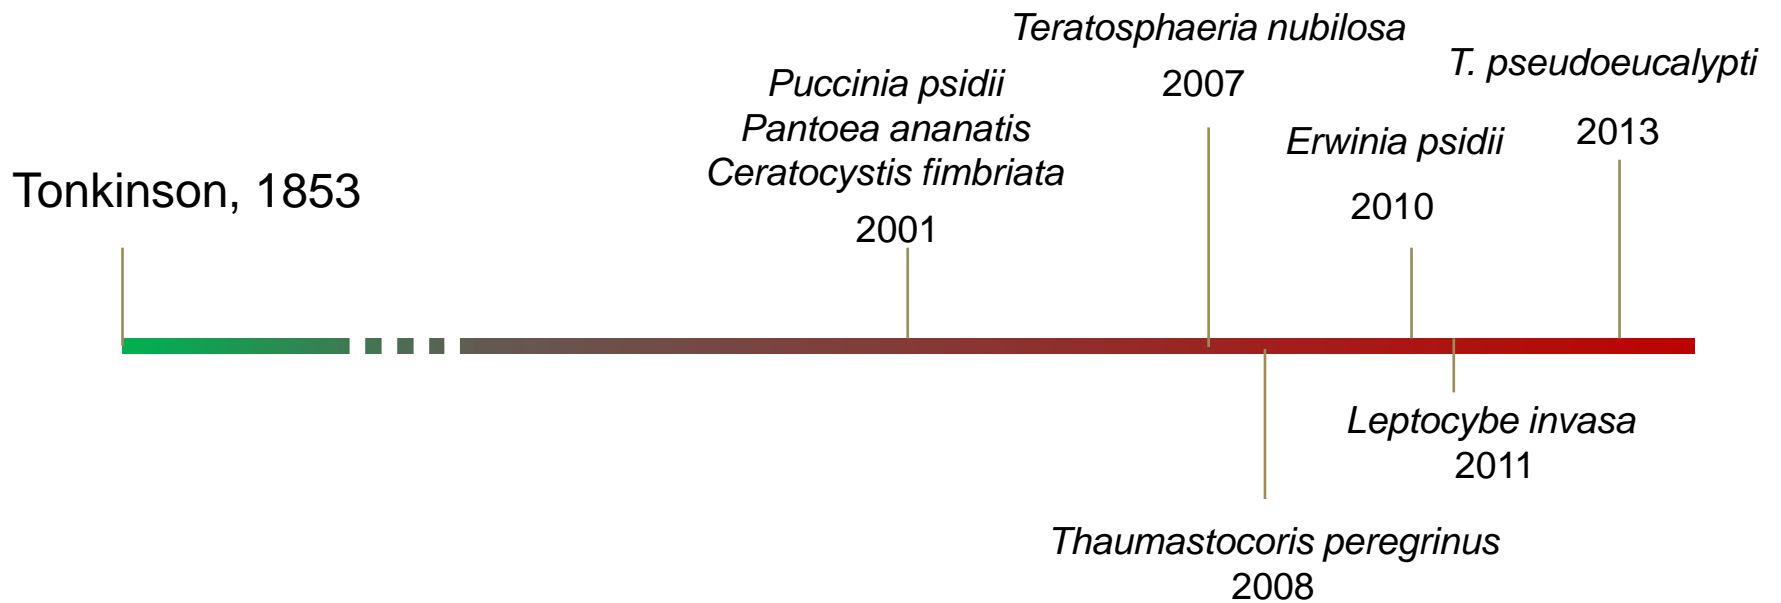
Tonkinson, 1853

Puccinia psidii
Pantoea ananatis
Ceratocystis fimbriata
2001

Teratosphaeria nubilosa
2007

Thaumastocoris peregrinus
2008

Erwinia psidii
2010

Leptocybe invasa
2011

T. pseudoeucalypti
2013